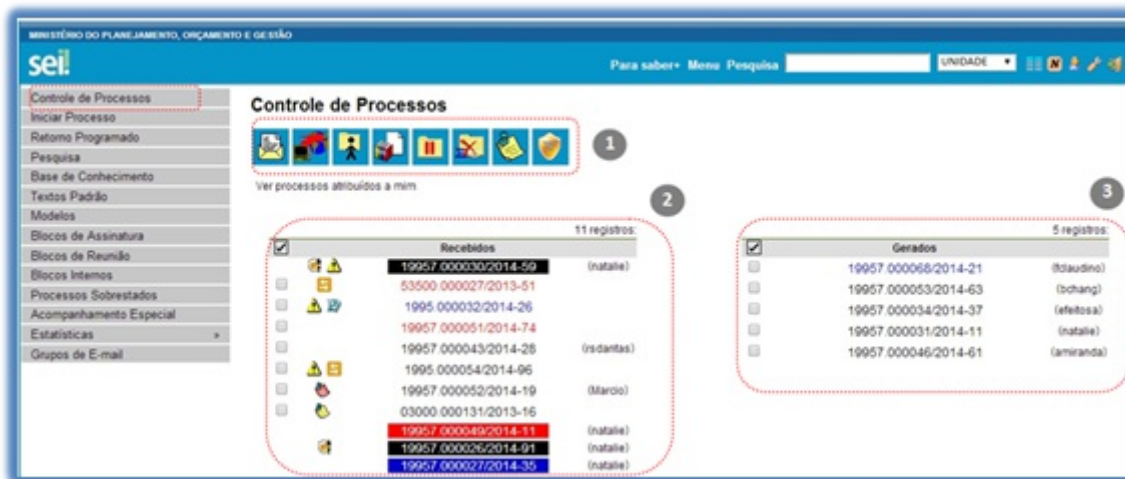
MINISTÉRIO DO PLANEJAMENTO, ORÇAMENTO E GESTÃO

sei!

Para saber+ Menu Pesquisa

UNIDADE

Controle de Processos
Iniciar Processo
Retorno Programado
Pesquisa
Base de Conhecimento
Textos Padrão
Modelos
Blocos de Assinatura
Blocos de Reunião
Blocos Internos
Processos Sobrestados
Acompanhamento Especial
Estatísticas
Grupos de E-mail

Controle de Processos

1

Ver processos atribuídos a mim

2

11 registros:

| | Recebidos | |
|---|---|---|
| | 19957.000030/2014-59 | (natalie) |
| | 53500.000027/2013-51 | |
| | 1995.000032/2014-26 | |
| | 19957.000051/2014-74 | |
| | 19957.000043/2014-28 | (rsdantas) |
| | 1995.000054/2014-96 | |
| | 19957.000052/2014-19 | (Marcio) |
| | 03000.000131/2013-16 | |
| | 19957.000049/2014-11 | (natalie) |
| | 19957.000026/2014-91 | (natalie) |
| | 19957.000027/2014-35 | (natalie) |

3

5 registros:

| | Gerados | |
|---|---|---|
| | 19957.000068/2014-21 | (fdlaudino) |
| | 19957.000053/2014-63 | (bchang) |
| | 19957.000034/2014-37 | (efeitosa) |
| | 19957.000031/2014-11 | (natalie) |
| | 19957.000046/2014-61 | (amiranda) |